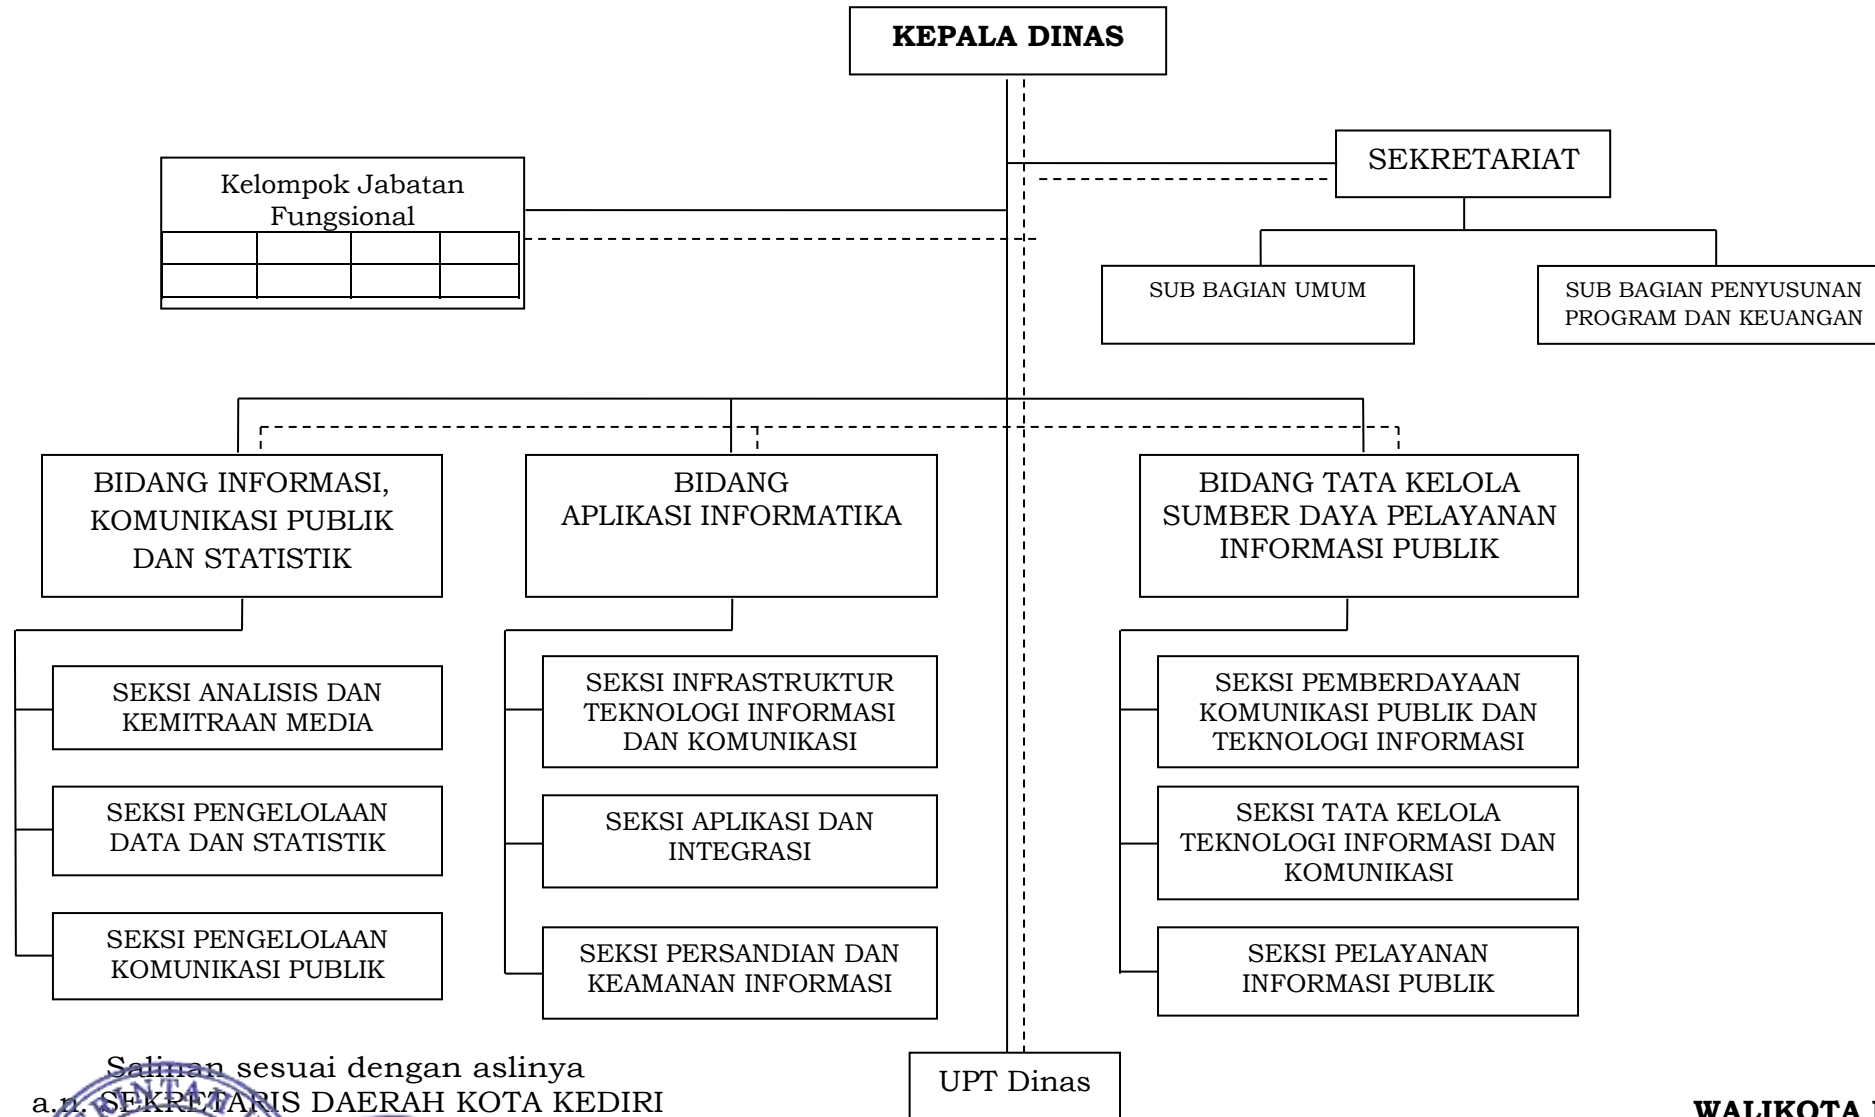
KEPALA DINAS

Kelompok Jabatan Fungsional

SEKRETARIAT

SUB BAGIAN UMUM

SUB BAGIAN PENYUSUNAN PROGRAM DAN KEUANGAN

BIDANG INFORMASI, KOMUNIKASI PUBLIK DAN STATISTIK

SEKSI ANALISIS DAN KEMITRAAN MEDIA

SEKSI PENGELOLAAN DATA DAN STATISTIK

SEKSI PENGELOLAAN KOMUNIKASI PUBLIK

BIDANG APLIKASI INFORMATIKA

SEKSI INFRASTRUKTUR TEKNOLOGI INFORMASI DAN KOMUNIKASI

SEKSI APLIKASI DAN INTEGRASI

SEKSI PERSANDIAN DAN KEAMANAN INFORMASI

BIDANG TATA KELOLA SUMBER DAYA PELAYANAN INFORMASI PUBLIK

SEKSI PEMBERDAYAAN KOMUNIKASI PUBLIK DAN TEKNOLOGI INFORMASI

SEKSI TATA KELOLA TEKNOLOGI INFORMASI DAN KOMUNIKASI

SEKSI PELAYANAN INFORMASI PUBLIK

UPT Dinas

Salinan sesuai dengan aslinya
a.n. SEKRETARIS DAERAH KOTA KEDIRI

WALIKOTA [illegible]